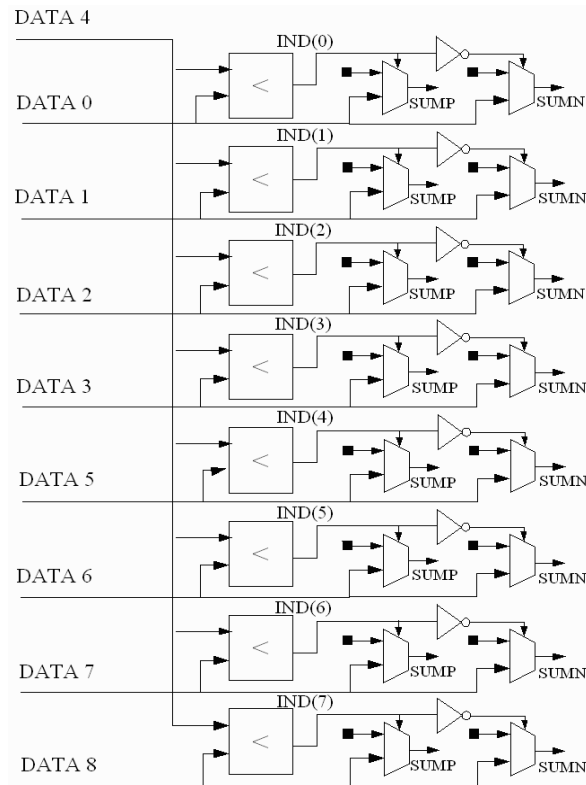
DATA 4

IND(0)
<
SUMP
SUMN
DATA 0

IND(1)
<
SUMP
SUMN
DATA 1

IND(2)
<
SUMP
SUMN
DATA 2

IND(3)
<
SUMP
SUMN
DATA 3

IND(4)
<
SUMP
SUMN
DATA 5

IND(5)
<
SUMP
SUMN
DATA 6

IND(6)
<
SUMP
SUMN
DATA 7

IND(7)
<
SUMP
SUMN
DATA 8